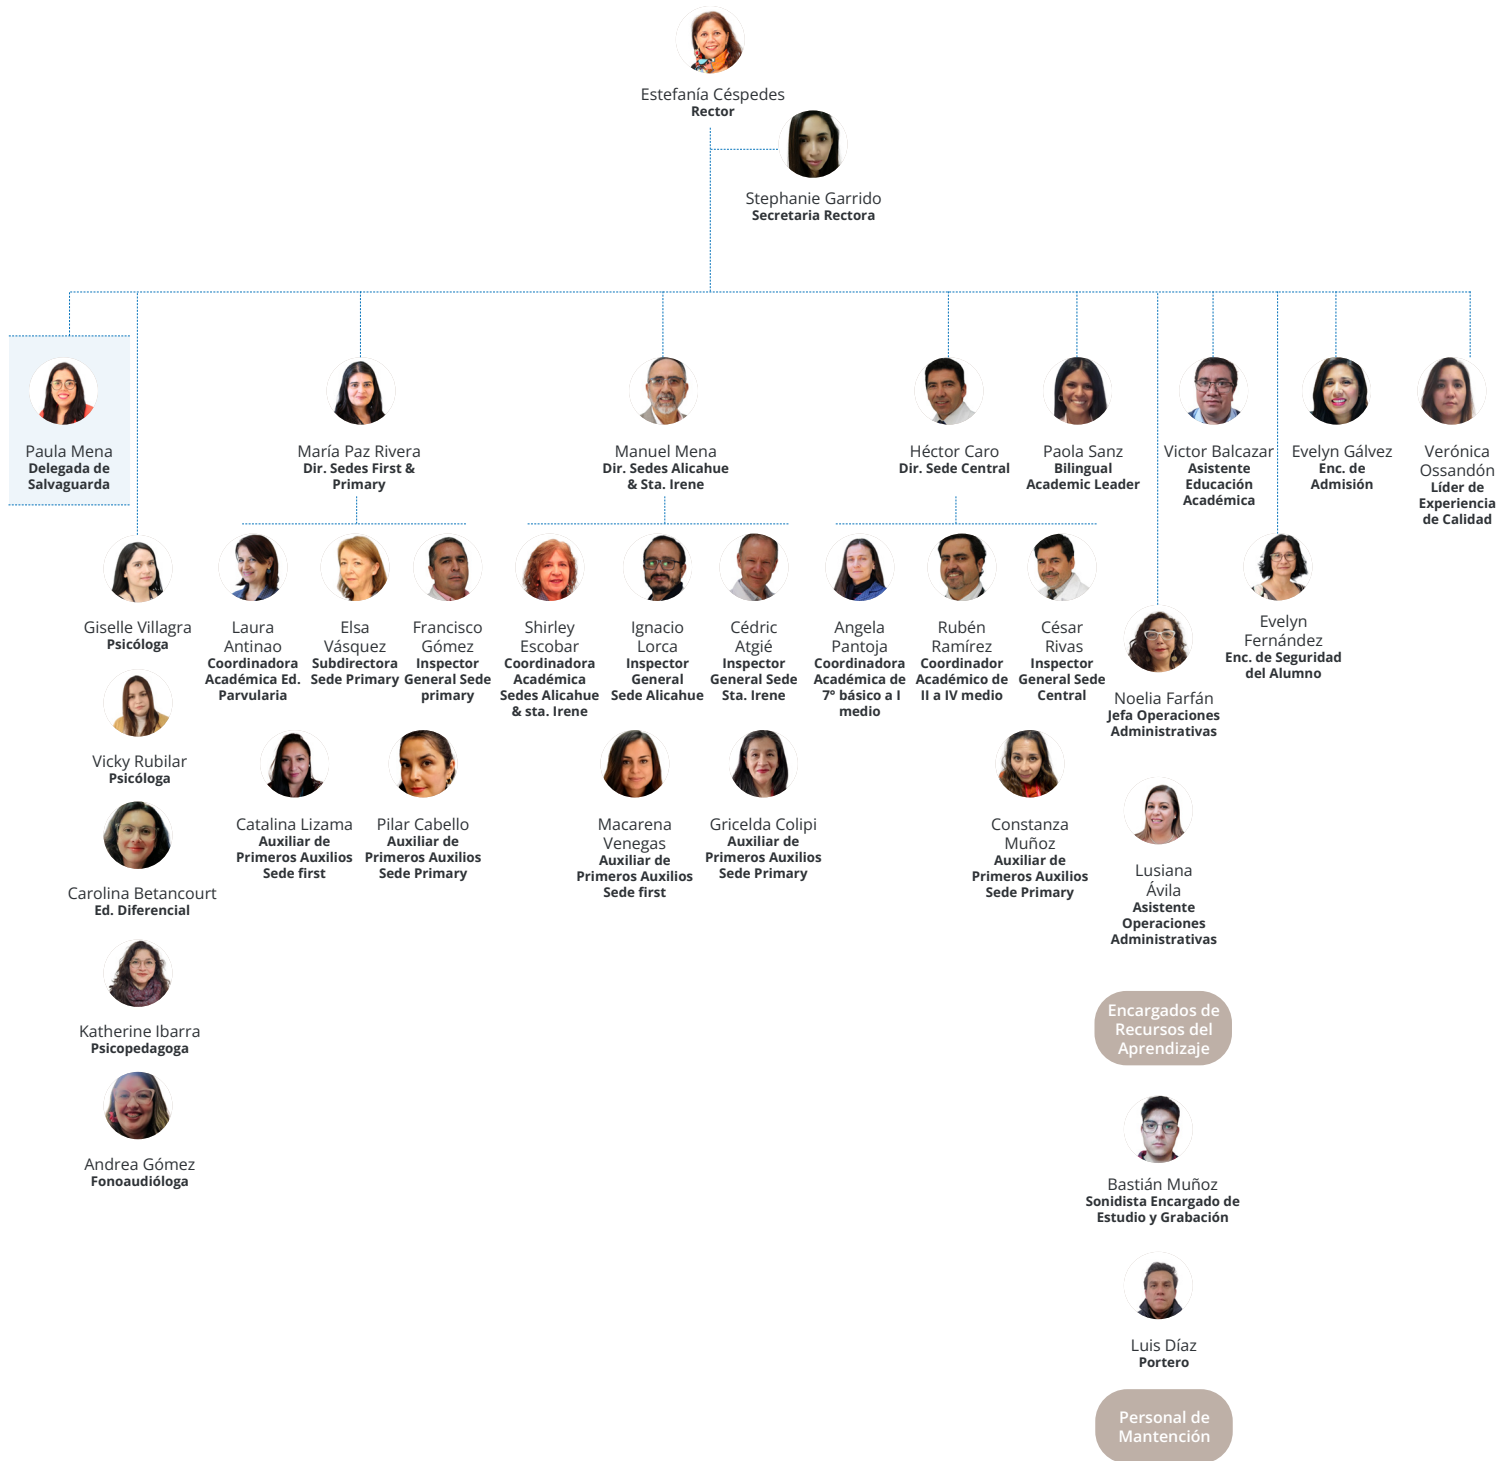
Estefanía Céspedes
Rector

Stephanie Garrido
Secretaria Rectora

Paula Mena
Delegada de Salvaguarda

María Paz Rivera
Dir. Sedes First & Primary

Manuel Mena
Dir. Sedes Alicahue & Sta. Irene

Héctor Caro
Dir. Sede Central

Paola Sanz
Bilingual Academic Leader

Victor Balcazar
Asistente Educación Académica

Evelyn Gálvez
Enc. de Admisión

Verónica Ossandón
Líder de Experiencia de Calidad

Giselle Villagra
Psicóloga

Vicky Rubilar
Psicóloga

Carolina Betancourt
Ed. Diferencial

Katherine Ibarra
Psicopedagoga

Andrea Gómez
Fonoaudióloga

Laura Antinao
Coordinadora Académica Ed. Parvularia

Elsa Vásquez
Subdirectora Sede Primary

Francisco Gómez
Inspector General Sede primary

Catalina Lizama
Auxiliar de Primeros Auxilios Sede first

Pilar Cabello
Auxiliar de Primeros Auxilios Sede Primary

Shirley Escobar
Coordinadora Académica Sedes Alicahue & sta. Irene

Ignacio Lorca
Inspector General Sede Alicahue

Cédric Atgié
Inspector General Sede Sta. Irene

Macarena Venegas
Auxiliar de Primeros Auxilios Sede first

Gricelda Colipi
Auxiliar de Primeros Auxilios Sede Primary

Angela Pantoja
Coordinadora Académica de 7° básico a I medio

Rubén Ramírez
Coordinador Académico de II a IV medio

César Rivas
Inspector General Sede Central

Constanza Muñoz
Auxiliar de Primeros Auxilios Sede Primary

Evelyn Fernández
Enc. de Seguridad del Alumno

Noelia Farfán
Jefa Operaciones Administrativas

Lusiana Ávila
Asistente Operaciones Administrativas

Encargados de Recursos del Aprendizaje

Bastián Muñoz
Sonidista Encargado de Estudio y Grabación

Luis Díaz
Portero

Personal de Mantención